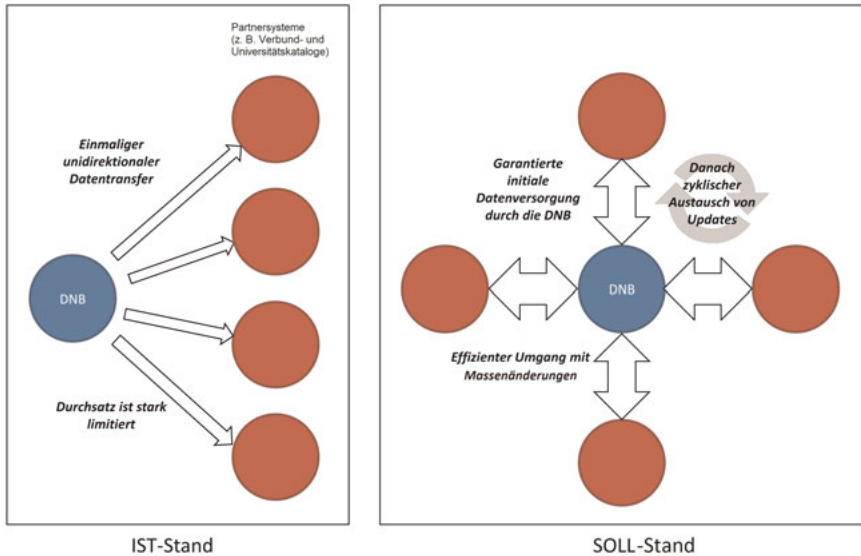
Partnersysteme (z. B. Verbund- und Universitätskataloge)

Einmaliger unidirektionaler Datentransfer

DNB

Durchsatz ist stark limitiert

IST-Stand

Garantierte initiale Datenversorgung durch die DNB

Danach zyklischer Austausch von Updates

DNB

Effizienter Umgang mit Massenänderungen

SOLL-Stand